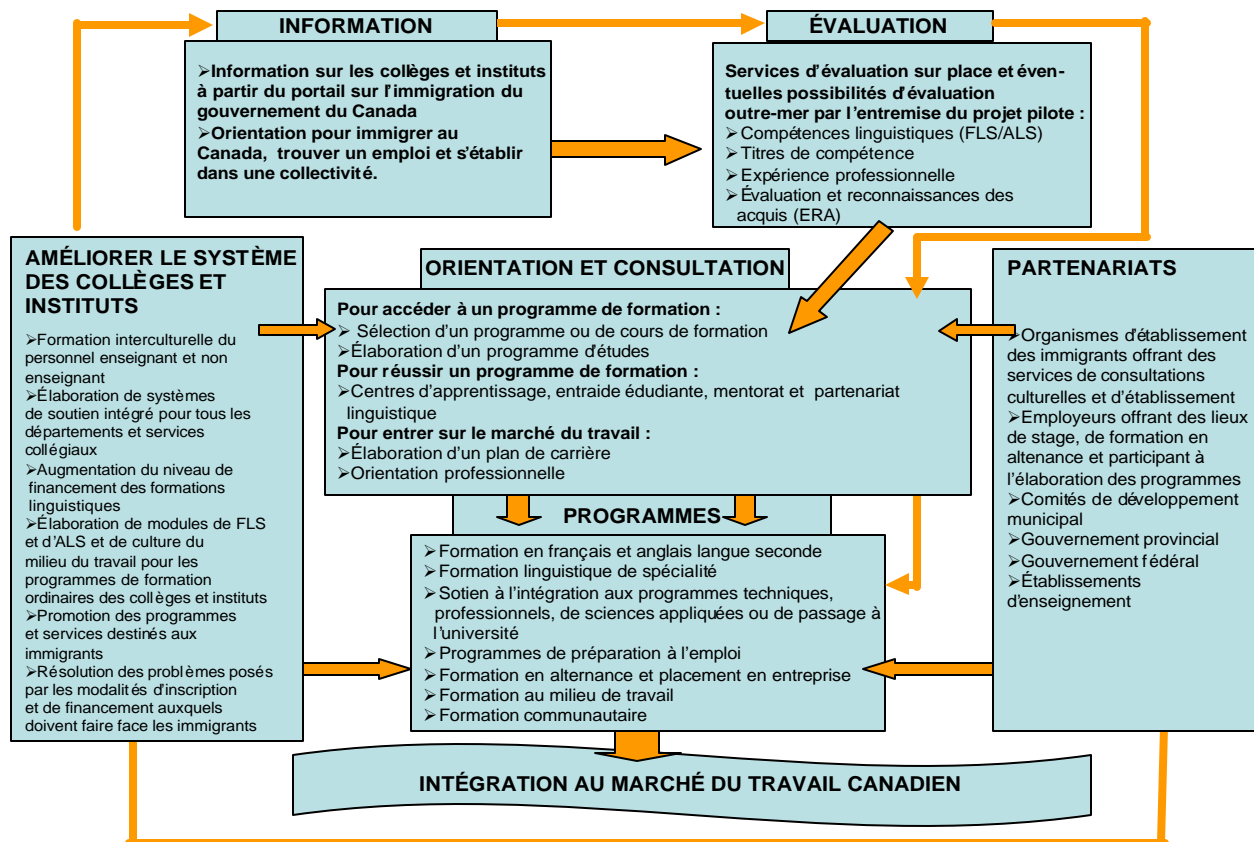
INFORMATION

Information sur les collèges et instituts à partir du portail sur l'immigration du gouvernement du Canada
Orientation pour immigrer au Canada, trouver un emploi et s'établir dans une collectivité.

ÉVALUATION

Services d'évaluation sur place et éventuelles possibilités d'évaluation outre-mer par l'entremise du projet pilote :
Compétences linguistiques (FLS/ALS)
Titres de compétence
Expérience professionnelle
Évaluation et reconnaissances des acquis (ERA)

AMÉLIORER LE SYSTÈME DES COLLÈGES ET INSTITUTS

Formation interculturelle du personnel enseignant et non enseignant
Élaboration de systèmes de soutien intégré pour tous les départements et services collégiaux
Augmentation du niveau de financement des formations linguistiques
Élaboration de modules de FLS et d'ALS et de culture du milieu du travail pour les programmes de formation ordinaires des collèges et instituts
Promotion des programmes et services destinés aux immigrants
Résolution des problèmes posés par les modalités d'inscription et de financement auxquels doivent faire face les immigrants

ORIENTATION ET CONSULTATION

Pour accéder à un programme de formation :
Sélection d'un programme ou de cours de formation
Élaboration d'un programme d'études
Pour réussir un programme de formation :
Centres d'apprentissage, entraide édudiante, mentorat et partenariat linguistique
Pour entrer sur le marché du travail :
Élaboration d'un plan de carrière
Orientation professionnelle

PARTENARIATS

Organismes d'établissement des immigrants offrant des services de consultations culturelles et d'établissement
Employeurs offrant des lieux de stage, de formation en alternance et participant à l'élaboration des programmes
Comités de développement municipal
Gouvernement provincial
Gouvernement fédéral
Établissements d'enseignement

PROGRAMMES

Formation en français et anglais langue seconde
Formation linguistique de spécialité
Sotien à l'intégration aux programmes techniques, professionnels, de sciences appliquées ou de passage à l'université
Programmes de préparation à l'emploi
Formation en alternance et placement en entreprise
Formation au milieu de travail
Formation communautaire

INTÉGRATION AU MARCHÉ DU TRAVAIL CANADIEN